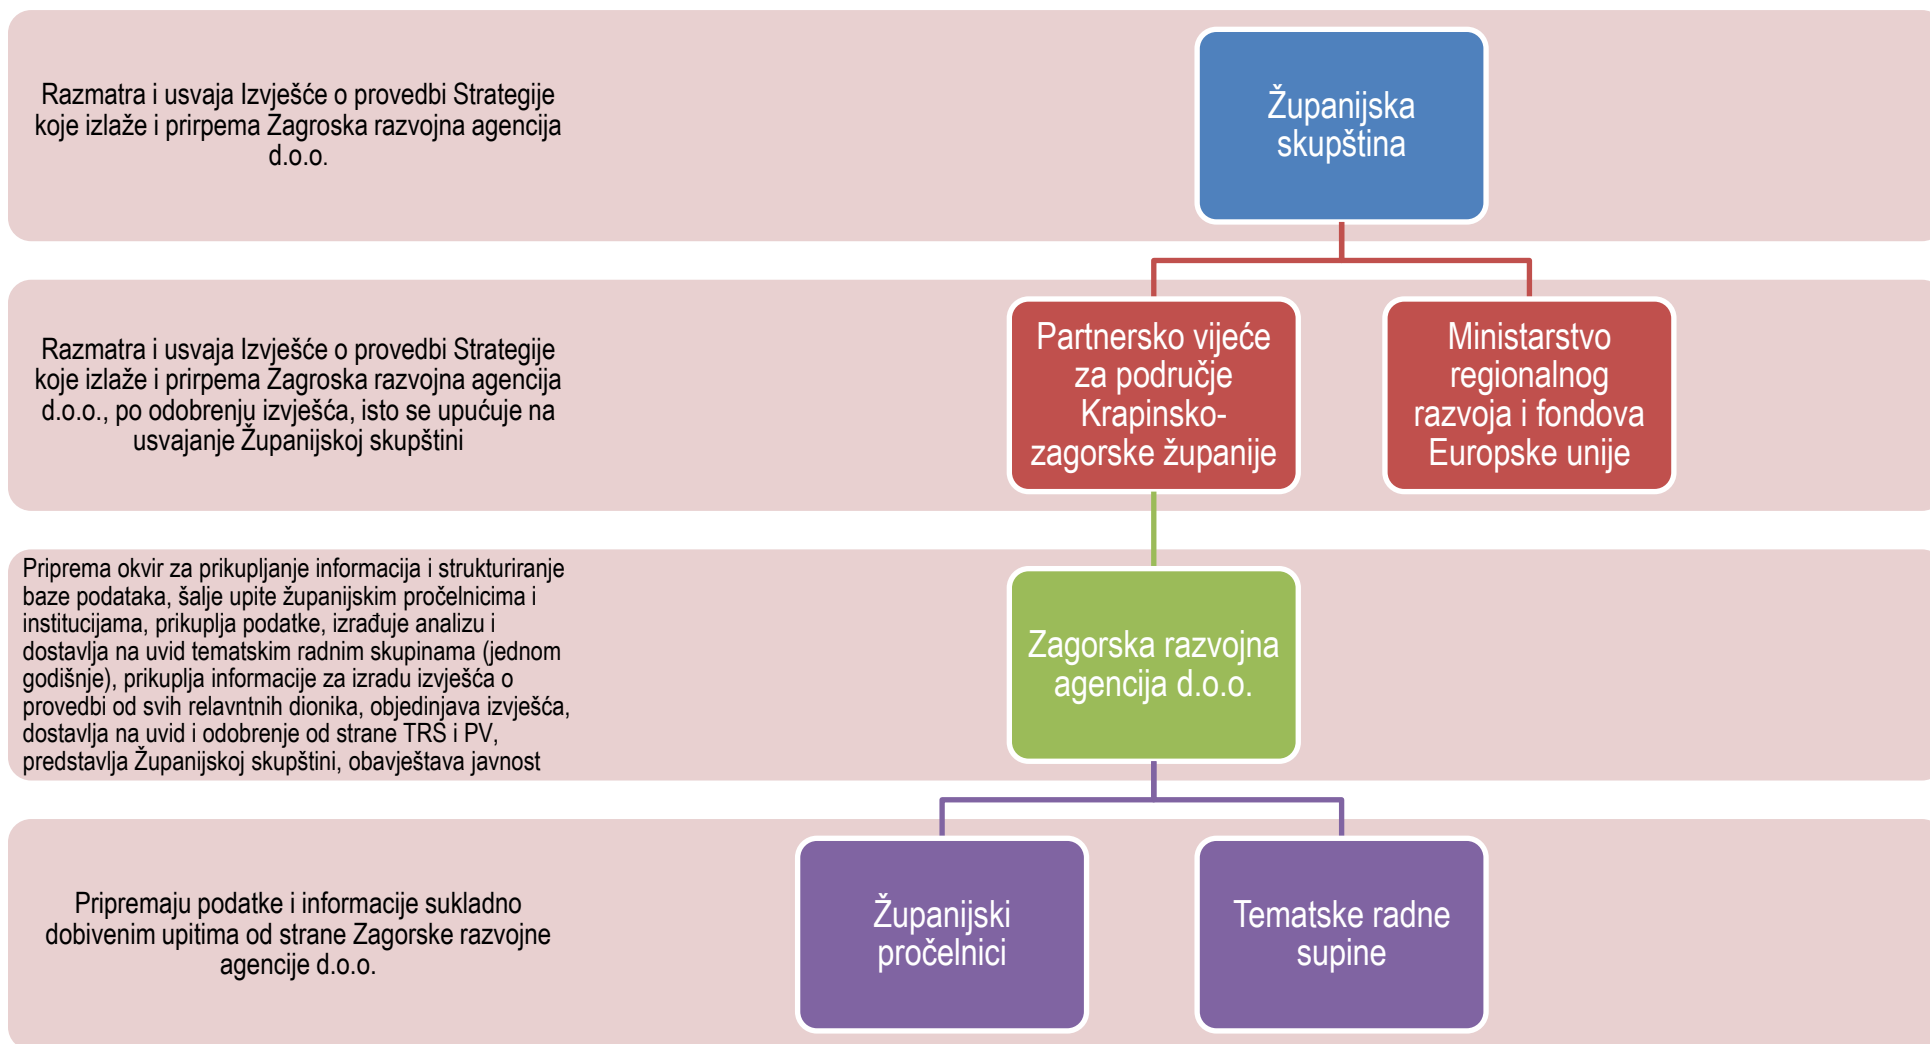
Razmatra i usvaja Izvješće o provedbi Strategije koje izlaže i prirpema Zagroska razvojna agencija d.o.o.

Županijska skupština

Razmatra i usvaja Izvješće o provedbi Strategije koje izlaže i prirpema Zagroska razvojna agencija d.o.o., po odobrenju izvješća, isto se upućuje na usvajanje Županijskoj skupštini

Partnersko vijeće za područje Krapinsko-zagorske županije

Ministarstvo regionalnog razvoja i fondova Europske unije

Priprema okvir za prikupljanje informacija i strukturiranje baze podataka, šalje upite županijskim pročelnicima i institucijama, prikuplja podatke, izrađuje analizu i dostavlja na uvid tematskim radnim skupinama (jednom godišnje), prikuplja informacije za izradu izvješća o provedbi od svih relavntnih dionika, objedinjava izvješća, dostavlja na uvid i odobrenje od strane TRS i PV, predstavlja Županijskoj skupštini, obavještava javnost

Zagorska razvojna agencija d.o.o.

Pripremaju podatke i informacije sukladno dobivenim upitima od strane Zagorske razvojne agencije d.o.o.

Županijski pročelnici

Tematske radne supine